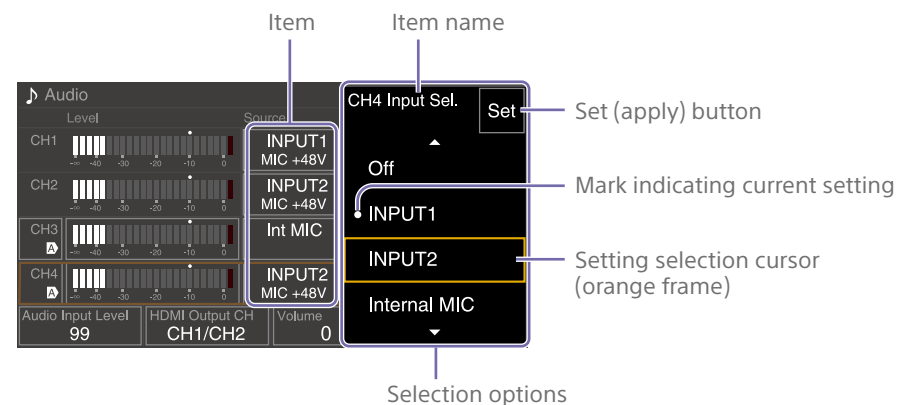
Item

Item name

♪ Audio

Level

Source

CH1

-∞ -40 -30 -20 -10 0

INPUT1
MIC +48V

CH2

-∞ -40 -30 -20 -10 0

INPUT2
MIC +48V

CH3
A

-∞ -40 -30 -20 -10 0

Int MIC

CH4
A

-∞ -40 -30 -20 -10 0

INPUT2
MIC +48V

Audio Input Level
99

HDMI Output CH
CH1/CH2

Volume
0

CH4 Input Sel.

Set

Off

INPUT1

INPUT2

Internal MIC

Set (apply) button

Mark indicating current setting

Setting selection cursor (orange frame)

Selection options